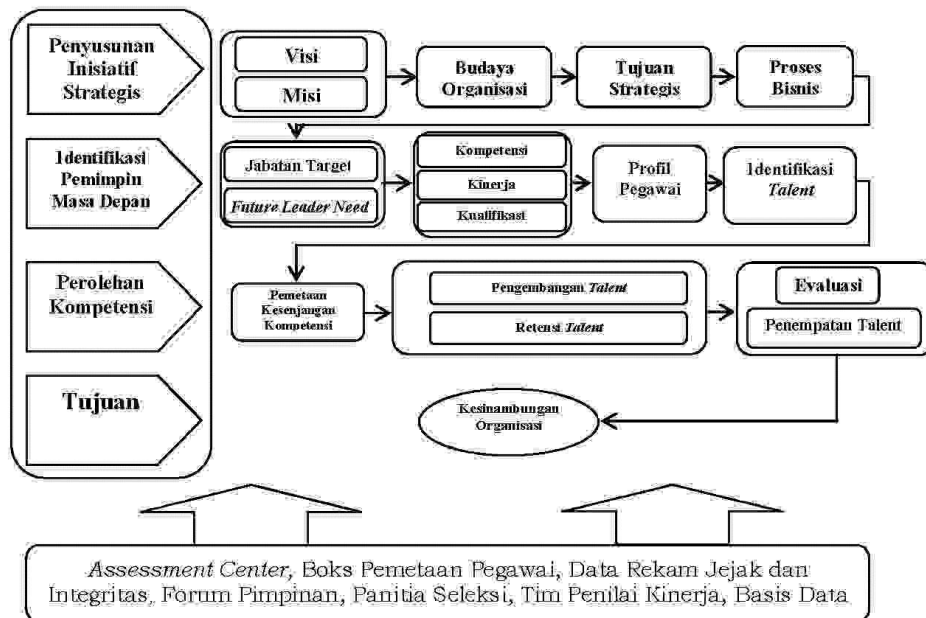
Penyusunan Inisiatif Strategis

Identifikasi Pemimpin Masa Depan

Perolehan Kompetensi

Tujuan

Visi

Misi

Budaya Organisasi

Tujuan Strategis

Proses Bisnis

Jabatan Target

*Future Leader Need*

Kompetensi

Kinerja

Kualifikasi

Profil Pegawai

Identifikasi *Talent*

Pemetaan Kesenjangan Kompetensi

Pengembangan *Talent*

Retensi *Talent*

Evaluasi

Penempatan Talent

Kesinambungan Organisasi

*Assessment Center,* Boks Pemetaan Pegawai, Data Rekam Jejak dan Integritas, Forum Pimpinan, Panitia Seleksi, Tim Penilai Kinerja, Basis Data